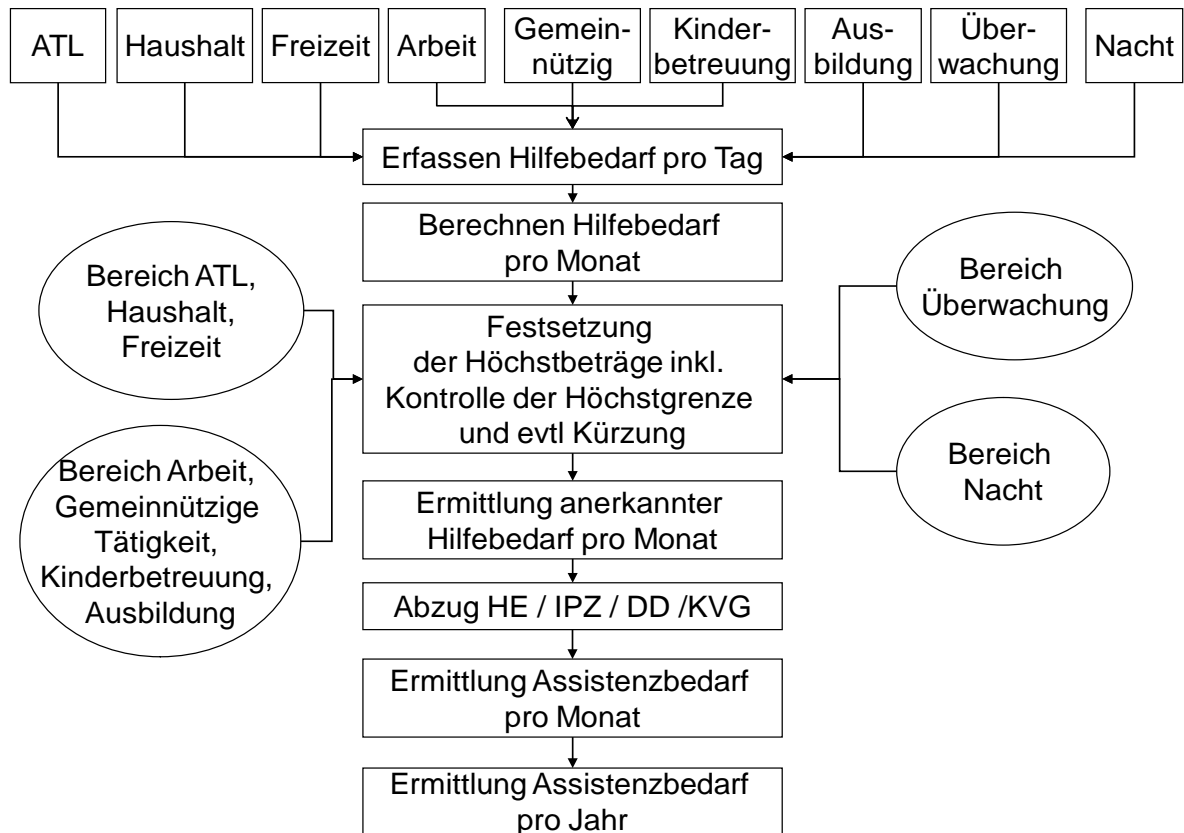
ATL

Haushalt

Freizeit

Arbeit

Gemeinnützig

Kinderbetreuung

Ausbildung

Überwachung

Nacht

Erfassen Hilfebedarf pro Tag

Berechnen Hilfebedarf pro Monat

Bereich ATL, Haushalt, Freizeit

Bereich Überwachung

Festsetzung der Höchstbeträge inkl. Kontrolle der Höchstgrenze und evtl Kürzung

Bereich Arbeit, Gemeinnützige Tätigkeit, Kinderbetreuung, Ausbildung

Bereich Nacht

Ermittlung anerkannter Hilfebedarf pro Monat

Abzug HE / IPZ / DD /KVG

Ermittlung Assistenzbedarf pro Monat

Ermittlung Assistenzbedarf pro Jahr